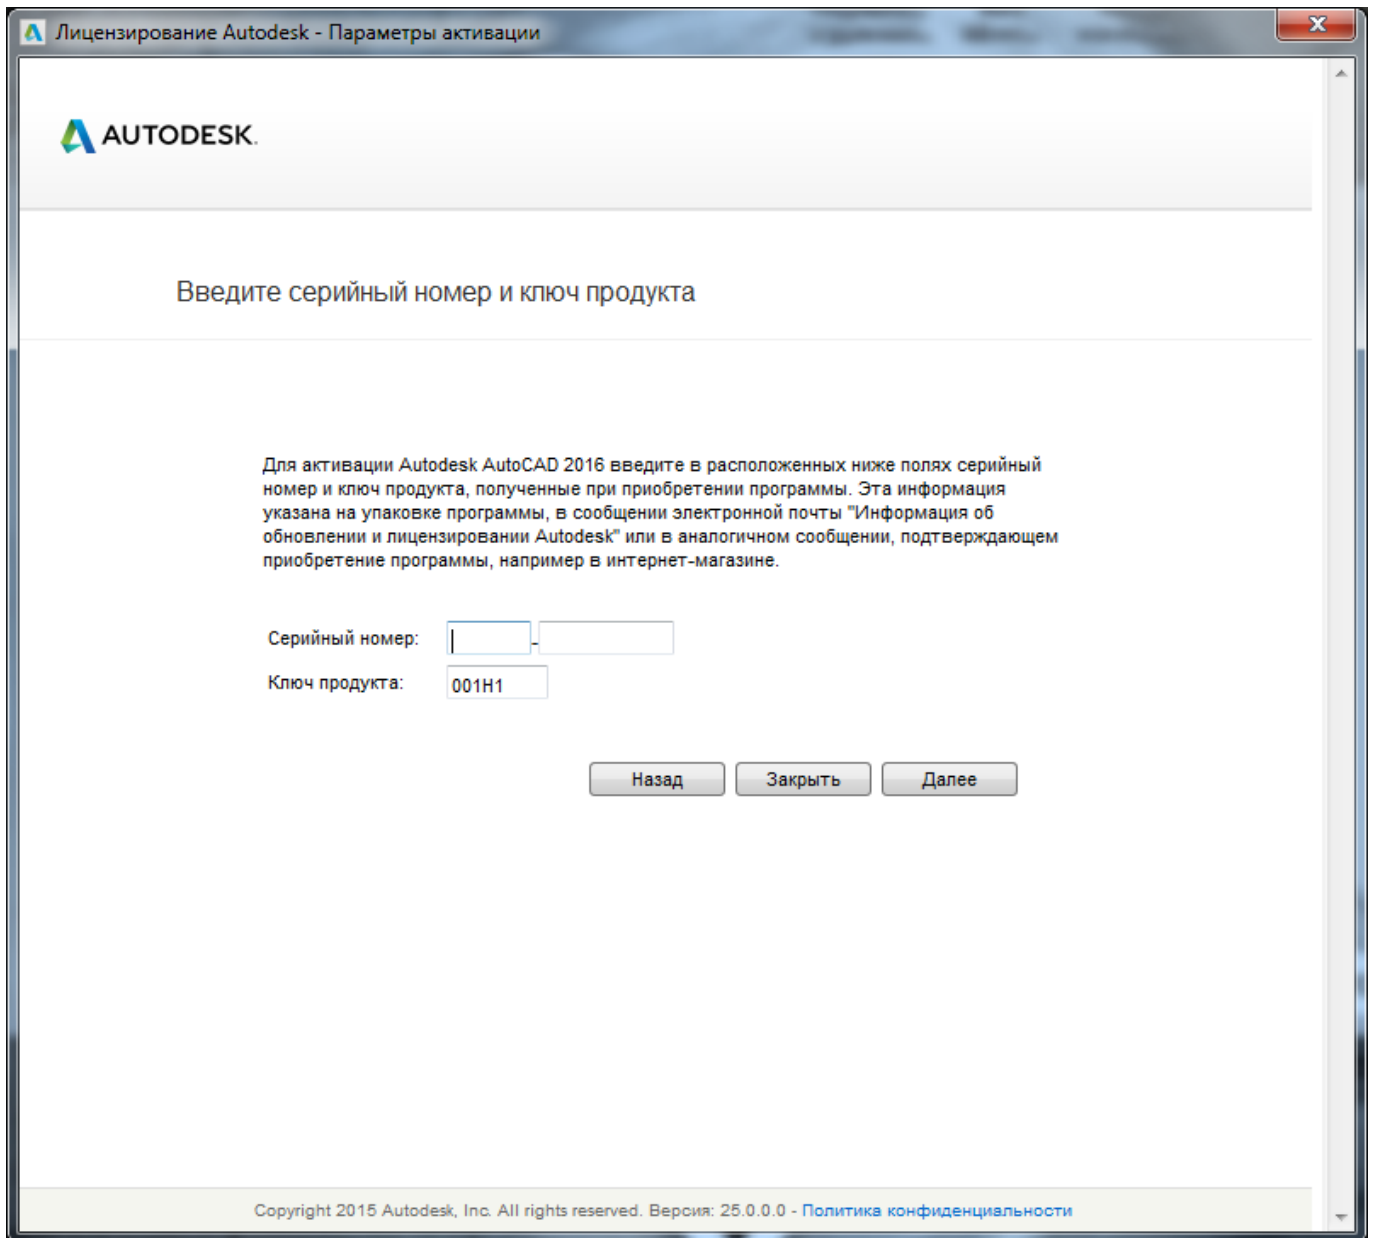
Лицензирование Autodesk - Параметры активации

AUTODESK.

Введите серийный номер и ключ продукта

Для активации Autodesk AutoCAD 2016 введите в расположенных ниже полях серийный номер и ключ продукта, полученные при приобретении программы. Эта информация указана на упаковке программы, в сообщении электронной почты "Информация об обновлении и лицензировании Autodesk" или в аналогичном сообщении, подтверждающем приобретение программы, например в интернет-магазине.

Серийный номер: -

Ключ продукта: 001H1

Назад Закрыть Далее

Copyright 2015 Autodesk, Inc. All rights reserved. Версия: 25.0.0.0 - Политика конфиденциальности